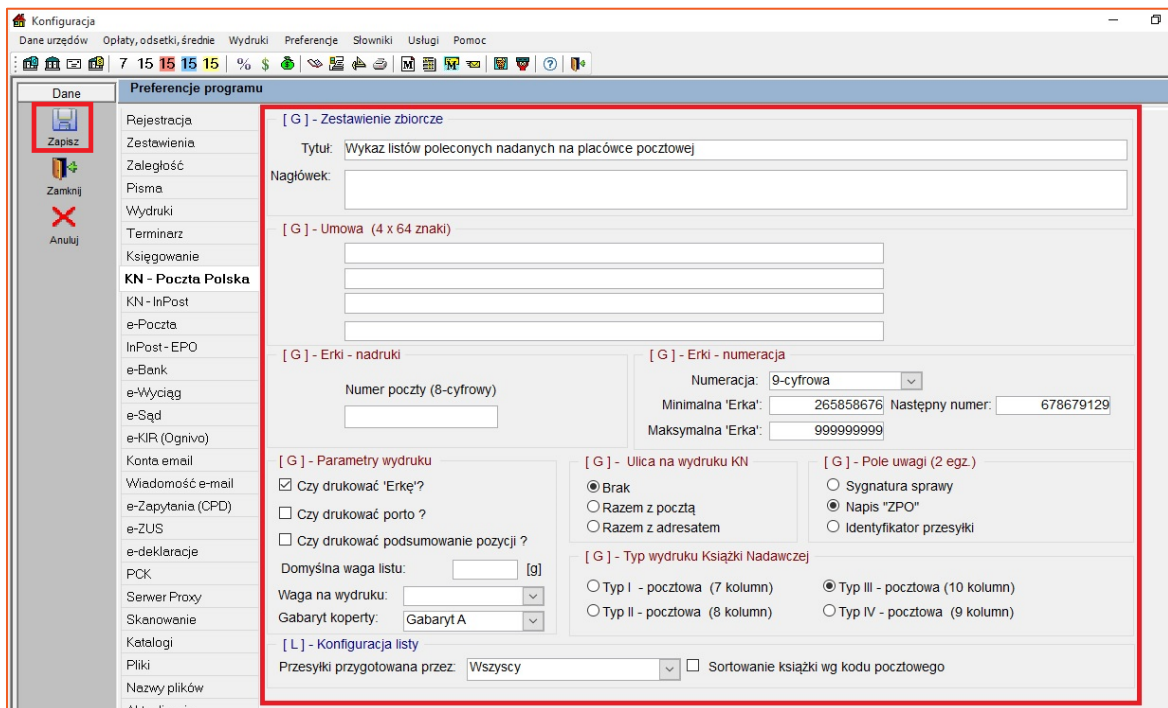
Konfiguracja

Dane urzędów Opłaty, odsetki, średnie Wydruki Preferencje Słowniki Usługi Pomoc

7 15 15 15 15 % $

Dane

Zapisz

Zamknij

Anuluj

Preferencje programu

Rejestracja
Zestawienia
Zaległość
Pisma
Wydruki
Terminarz
Księgowanie
KN - Poczta Polska
KN - InPost
e-Poczta
InPost - EPO
e-Bank
e-Wyciąg
e-Sąd
e-KIR (Ognivo)
Konta email
Wiadomość e-mail
e-Zapytania (CPD)
e-ZUS
e-deklaracje
PCK
Serwer Proxy
Skanowanie
Katalogi
Pliki
Nazwy plików

[ G ] - Zestawienie zbiorcze

Tytuł: Wykaz listów poleconych nadanych na placówce pocztowej

Nagłówek:

[ G ] - Umowa (4 x 64 znaki)

[ G ] - Erki - nadruki

Numer poczty (8-cyfrowy)

[ G ] - Erki - numeracja

Numeracja: 9-cyfrowa

Minimalna 'Erka': 265858676 Następny numer: 678679129

Maksymalna 'Erka': 999999999

[ G ] - Parametry wydruku

Czy drukować 'Erkę'?

Czy drukować porto ?

Czy drukować podsumowanie pozycji ?

Domyślna waga listu: [g]

Waga na wydruku:

Gabaryt koperty: Gabaryt A

[ G ] - Ulica na wydruku KN

Brak

Razem z pocztą

Razem z adresatem

[ G ] - Pole uwagi (2 egz.)

Sygnatura sprawy

Napis "ZPO"

Identyfikator przesyłki

[ G ] - Typ wydruku Książki Nadawczej

Typ I - pocztowa (7 kolumn)

Typ III - pocztowa (10 kolumn)

Typ II - pocztowa (8 kolumn)

Typ IV - pocztowa (9 kolumn)

[ L ] - Konfiguracja listy

Przesyłki przygotowana przez: Wszyscy

Sortowanie książki wg kodu pocztowego